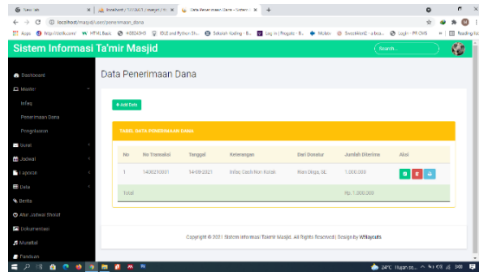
Sistem Informasi Ta'mir Masjid

Search...

Dashboard
Master
Infaq
Penerimaan Dana
Pengeluaran
Users
Jadwal
Laporan
Data
Berita
Atur Jadwal Sholat
Dokumentasi
Mustahiq
Pembayar

Data Penerimaan Dana

+ Add Data

TABEL DATA PENERIMAAN DANA

| No | No Transaksi | Tanggal | Keterangan | Dari Donatur | Jumlah Diterima | Aksi |
|---|---|---|---|---|---|---|
| 1 | 1408210001 | 14/08/2021 | Infaq Dari Pak Rudi | Rudi Dinya, SE | 1.000.000 | |
| Total | | | | | Rp. 1.000.000 | |

Copyright © 2021 Sistem Informasi Ta'mir Masjid. All Rights Reserved. Design By WNayrath